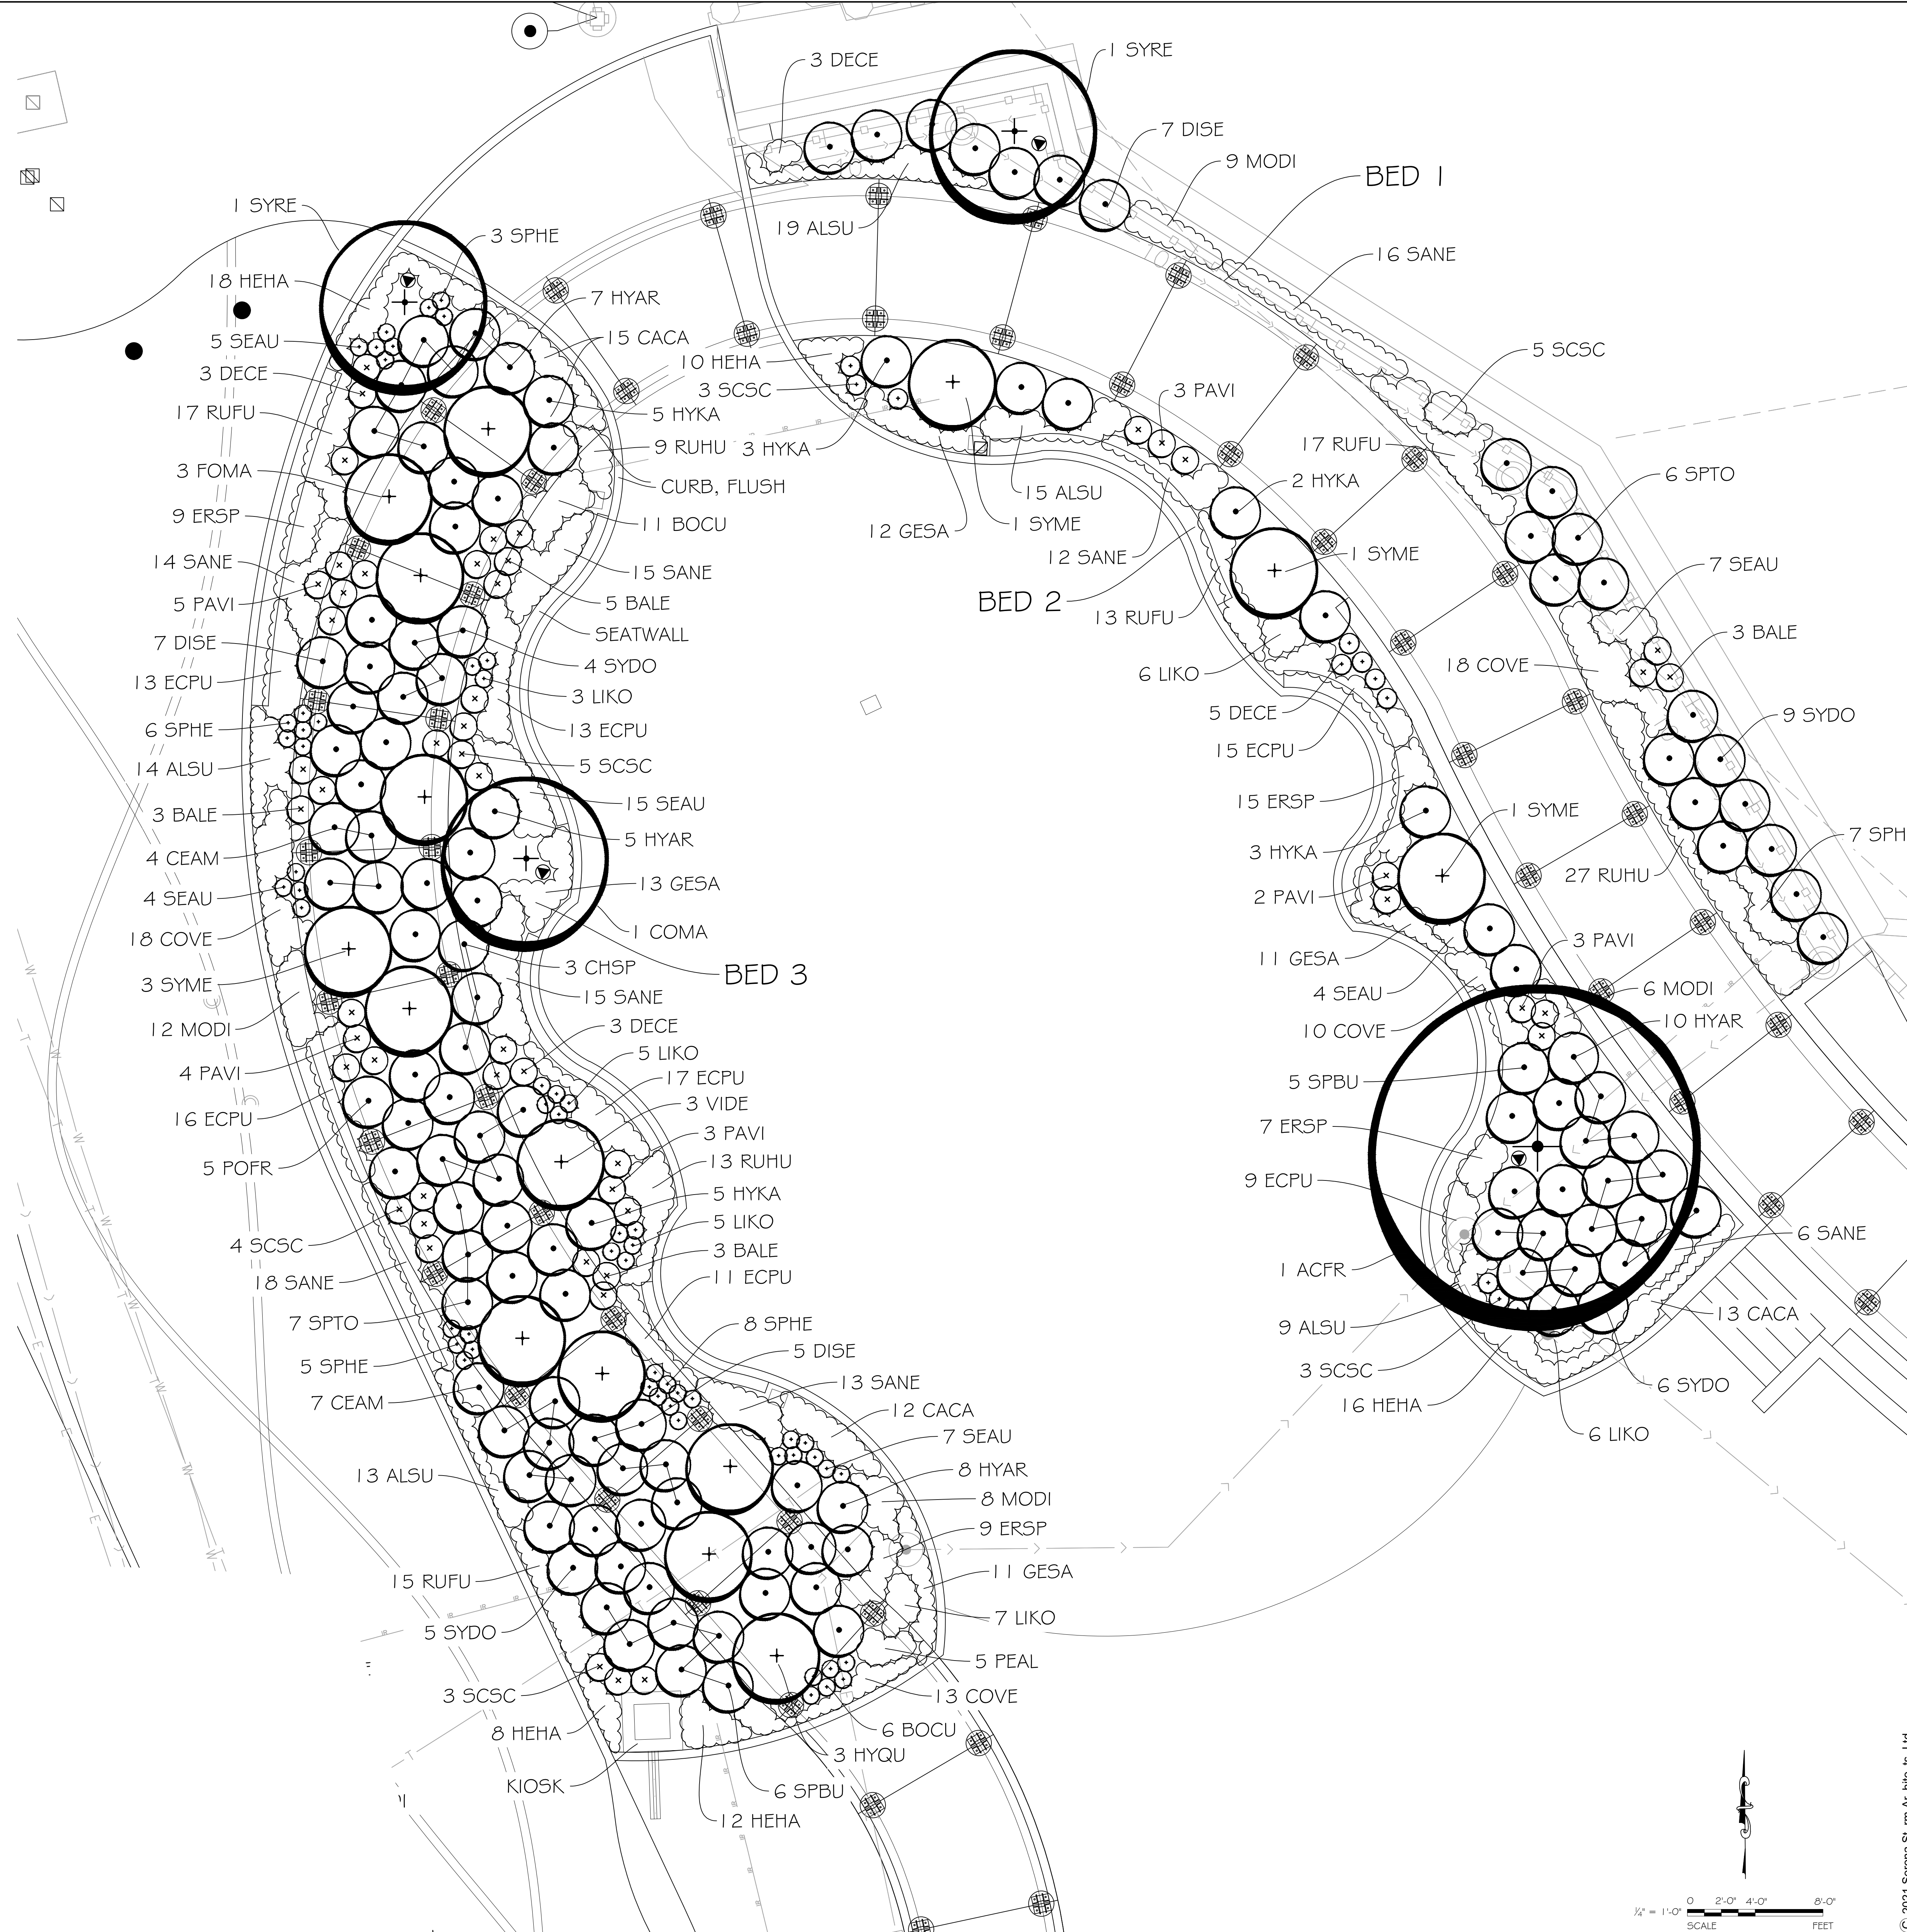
3 DECE
1 SYRE
7 DISE
9 MODI
BED 1
19 ALSU
16 SANE
1 SYRE
3 SPHE
18 HEHA
7 HYAR
5 SEAU
15 CACA
10 HEHA
3 DECE
3 SCSC
5 SCSC
17 RUFU
5 HYKA
3 PAVI
9 RUHU
3 HYKA
17 RUFU
3 FOMA
CURB, FLUSH
2 HYKA
6 SPTO
15 ALSU
9 ERSP
11 BOCU
1 SYME
12 GESA
12 SANE
1 SYME
14 SANE
15 SANE
7 SEAU
5 PAVI
5 BALE
BED 2
13 RUFU
SEATWALL
3 BALE
7 DISE
4 SYDO
6 LIKO
18 COVE
13 ECPU
3 LIKO
9 SYDO
5 DECE
6 SPHE
13 ECPU
15 ECPU
14 ALSU
5 SCSC
15 ERSP
1 SYME
3 BALE
15 SEAU
5 HYAR
7 SPH
4 CEAM
3 HYKA
27 RUHU
4 SEAU
13 GESA
2 PAVI
18 COVE
1 COMA
3 PAVI
3 CHSP
BED 3
11 GESA
3 SYME
15 SANE
4 SEAU
6 MODI
12 MODI
3 DECE
10 COVE
10 HYAR
5 LIKO
4 PAVI
17 ECPU
5 SPBU
3 VIDE
16 ECPU
7 ERSP
3 PAVI
5 POFR
13 RUHU
9 ECPU
5 HYKA
5 LIKO
4 SCSC
3 BALE
6 SANE
1 ACFR
18 SANE
11 ECPU
13 CACA
7 SPTO
8 SPHE
9 ALSU
5 DISE
5 SPHE
3 SCSC
13 SANE
6 SYDO
7 CEAM
12 CACA
16 HEHA
7 SEAU
6 LIKO
13 ALSU
8 HYAR
8 MODI
9 ERSP
11 GESA
15 RUFU
7 LIKO
5 SYDO
5 PEAL
3 SCSC
13 COVE
6 BOCU
8 HEHA
3 HYQU
KIOSK
6 SPBU
12 HEHA
$\frac{1}{4}$" = 1'-0" 0 2'-0" 4'-0" 8'-0" SCALE FEET
© 2021 Serena St...m Ar...hite...ts, Ltd.